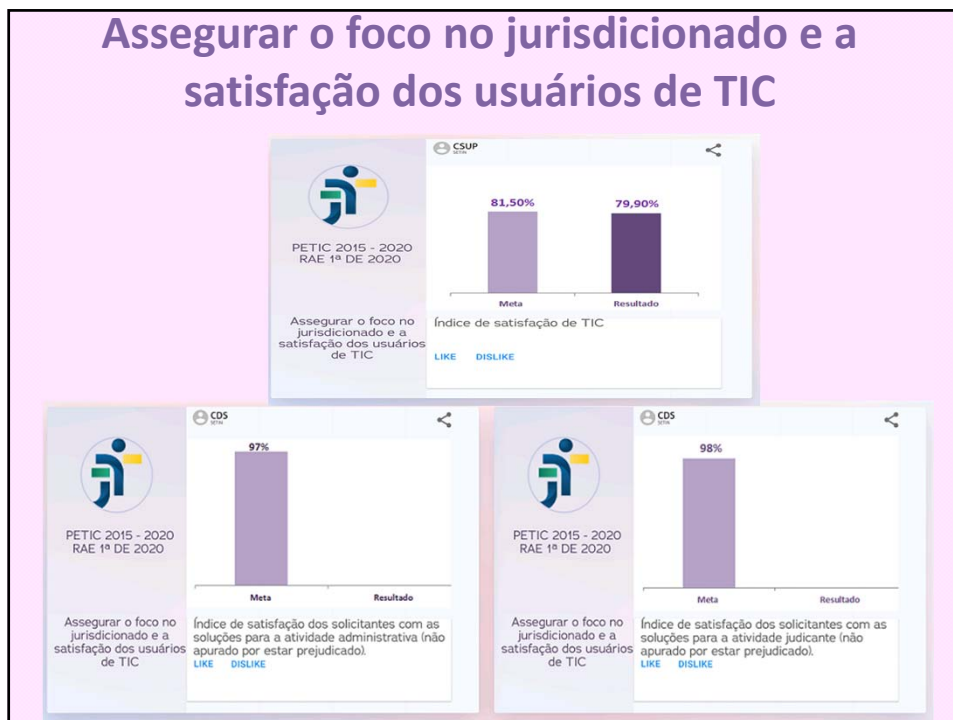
Assegurar o foco no jurisdicionado e a satisfação dos usuários de TIC

CSUP
SETIN

PETIC 2015 - 2020
RAE 1ª DE 2020

81,50%
79,90%
Meta
Resultado

Assegurar o foco no jurisdicionado e a satisfação dos usuários de TIC

Índice de satisfação de TIC

LIKE DISLIKE

CDS
SETIN

PETIC 2015 - 2020
RAE 1ª DE 2020

97%
Meta
Resultado

Assegurar o foco no jurisdicionado e a satisfação dos usuários de TIC

Índice de satisfação dos solicitantes com as soluções para a atividade administrativa (não apurado por estar prejudicado).

LIKE DISLIKE

CDS
SETIN

PETIC 2015 - 2020
RAE 1ª DE 2020

98%
Meta
Resultado

Assegurar o foco no jurisdicionado e a satisfação dos usuários de TIC

Índice de satisfação dos solicitantes com as soluções para a atividade judicante (não apurado por estar prejudicado).

LIKE DISLIKE